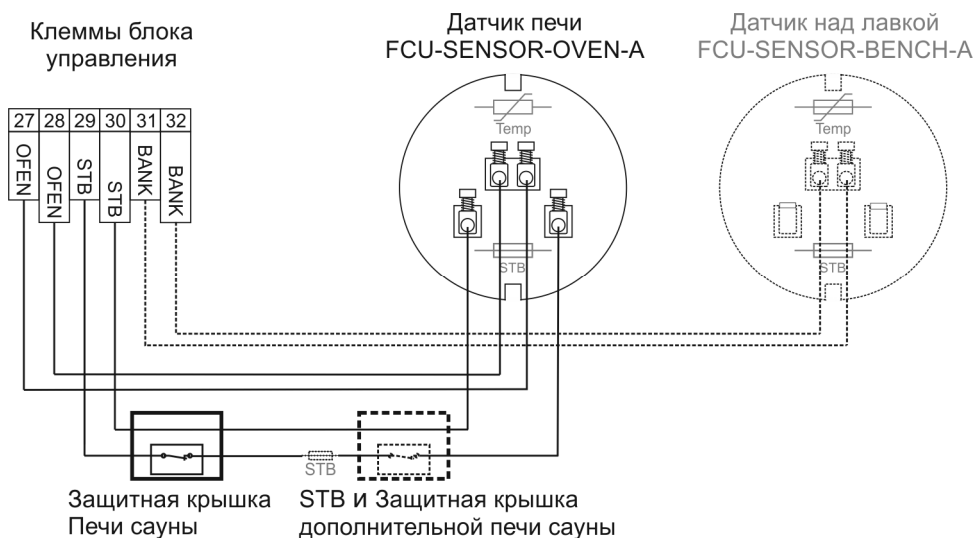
Клеммы блока управления

Датчик печи
FCU-SENSOR-OVEN-A

Датчик над лавкой
FCU-SENSOR-BENCH-A

| 27 | 28 | 29 | 30 | 31 | 32 |
|---|---|---|---|---|---|
| OFEN | OFEN | STB | STB | BANK | BANK |

Temp

STB

Temp

STB

STB

Защитная крышка
Печи сауны

STB и Защитная крышка
дополнительной печи сауны